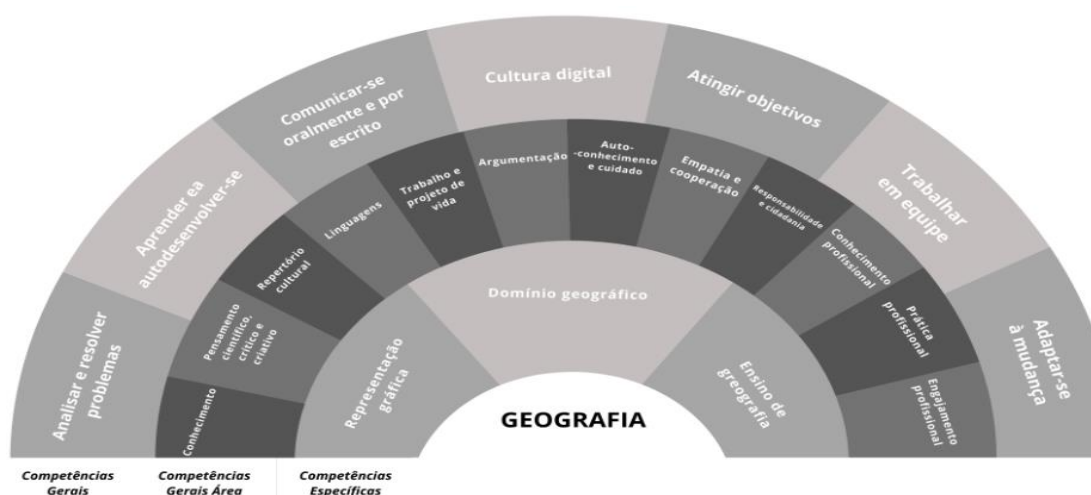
Analisar e resolver problemas

Aprender ea autodesenvolver-se

Comunicar-se oralmente e por escrito

Cultura digital

Atingir objetivos

Trabalhar em equipe

Adaptar-se à mudança

Conhecimento

Pensamento científico, crítico e criativo

Repertório cultural

Linguagens

Trabalho e projeto de vida

Argumentação

Auto-conhecimento e cuidado

Empatia e cooperação

Responsabilidade e cidadania

Conhecimento profissional

Prática profissional

Engajamento profissional

Representação gráfica

Domínio geográfico

Ensino de greografia

GEOGRAFIA

Competências Gerais

Competências Gerais Área

Competências Específicas